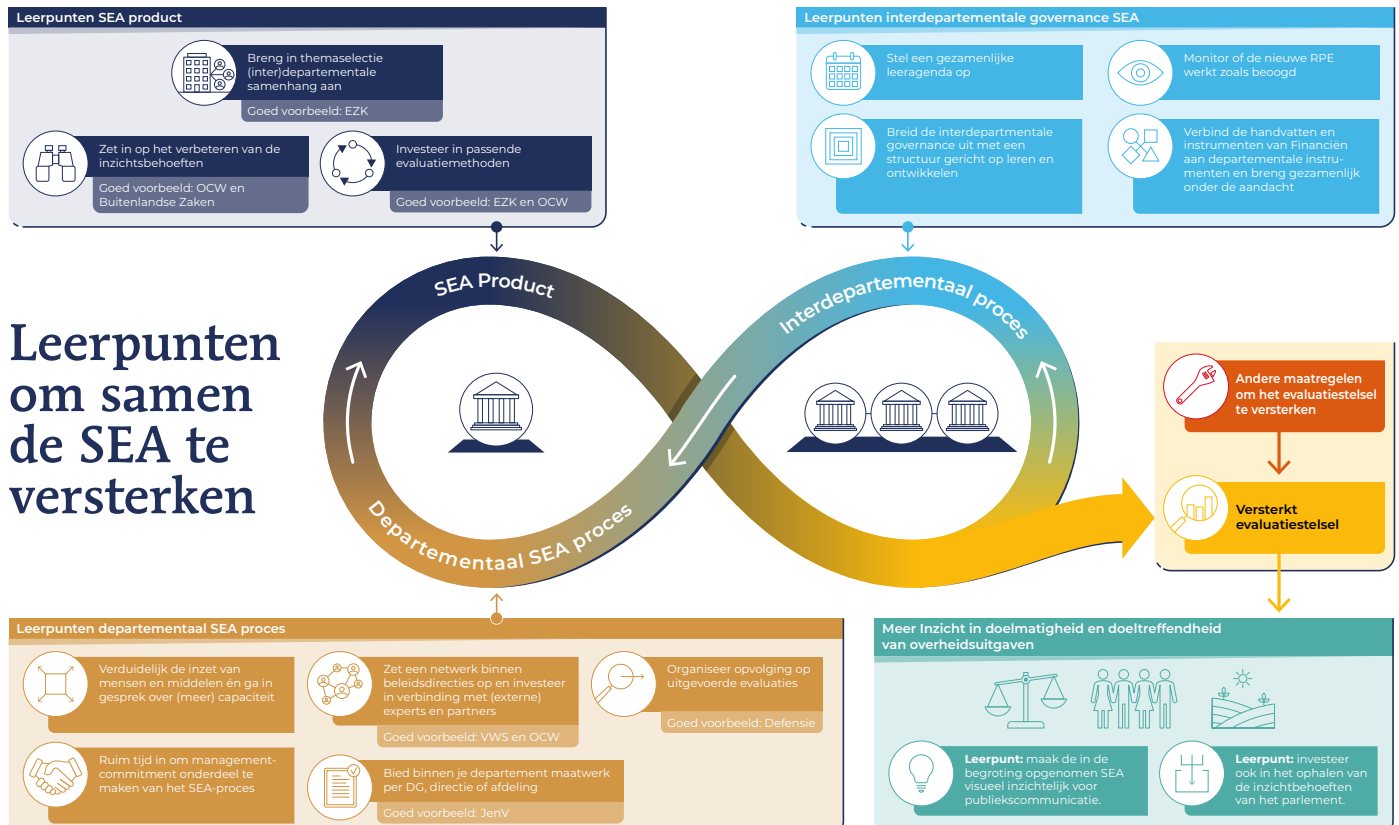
Leerpunten SEA product

Breng in themaselectie (inter)departementale samenhang aan

Goed voorbeeld: EZK

Zet in op het verbeteren van de inzichtsbehoeften

Goed voorbeeld: OCW en Buitenlandse Zaken

Investeer in passende evaluatiemethoden

Goed voorbeeld: EZK en OCW

Leerpunten interdepartementale governance SEA

Stel een gezamenlijke leeragenda op

Monitor of de nieuwe RPE werkt zoals beoogd

Breid de interdepartmentale governance uit met een structuur gericht op leren en ontwikkelen

Verbind de handvatten en instrumenten van Financiën aan departementale instrumenten en breng gezamenlijk onder de aandacht

SEA Product

Interdepartementaal proces

Departementaal SEA proces

Leerpunten om samen de SEA te versterken

Andere maatregelen om het evaluatiestelsel te versterken

Versterkt evaluatiestelsel

Leerpunten departementaal SEA proces

Verduidelijk de inzet van mensen en middelen én ga in gesprek over (meer) capaciteit

Zet een netwerk binnen beleidsdirecties op en investeer in verbinding met (externe) experts en partners

Goed voorbeeld: VWS en OCW

Organiseer opvolging op uitgevoerde evaluaties

Goed voorbeeld: Defensie

Ruim tijd in om managementcommitment onderdeel te maken van het SEA-proces

Bied binnen je departement maatwerk per DG, directie of afdeling

Goed voorbeeld: JenV

Meer Inzicht in doelmatigheid en doeltreffendheid van overheidsuitgaven

Leerpunt: maak de in de begroting opgenomen SEA visueel inzichtelijk voor publiekscommunicatie.

Leerpunt: investeer ook in het ophalen van de inzichtbehoeften van het parlement.